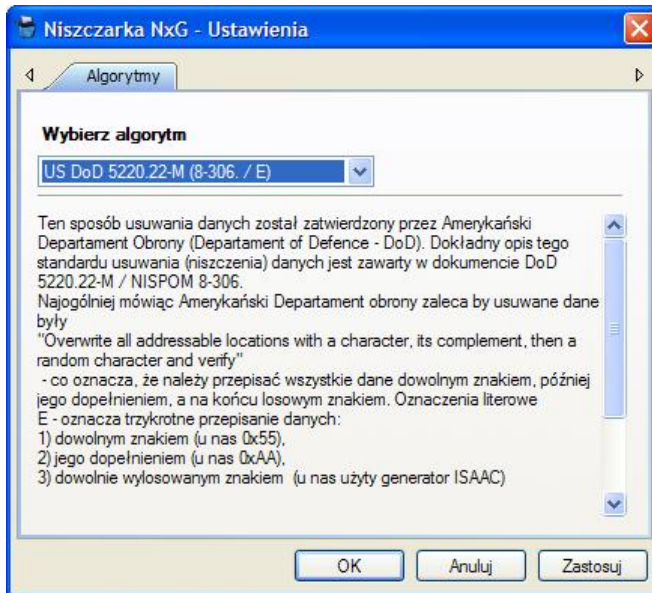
Niszczarka NxG - Ustawienia

Algorytmy

Wybierz algorytm

US DoD 5220.22-M (8-306. / E)

Ten sposób usuwania danych został zatwierdzony przez Amerykański Departament Obrony (Departament of Defence - DoD). Dokładny opis tego standardu usuwania (niszczenia) danych jest zawarty w dokumencie DoD 5220.22-M / NISPOM 8-306.
Najogólniej mówiąc Amerykański Departament obrony zaleca by usuwane dane były
"Overwrite all addressable locations with a character, its complement, then a random character and verify"
- co oznacza, że należy przepisać wszystkie dane dowolnym znakiem, później jego dopełnieniem, a na końcu losowym znakiem. Oznaczenia literowe
E - oznacza trzykrotne przepisanie danych:
1) dowolnym znakiem (u nas 0x55),
2) jego dopełnieniem (u nas 0xAA),
3) dowolnie wylosowanym znakiem (u nas użyty generator ISAAC)

OK Anuluj Zastosuj